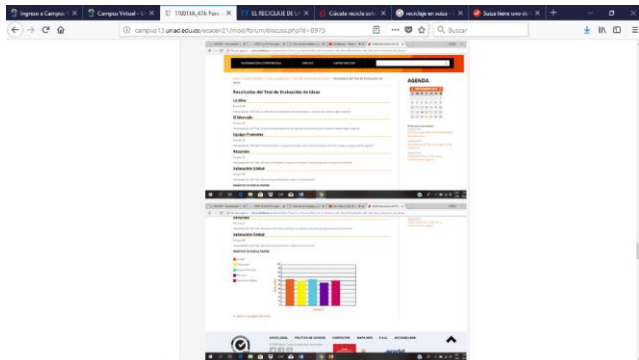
Ingreso a Campus | Campus Virtual - U | 150011A_474: Foro | EL RECICLAJE DE L | Cuánto recicla cada | reciclaje en suiza | Suiza tiene uno de

campus13.unad.edu.co/ecacen21/mod/forum/discuss.php?d=8975

Buscar

INFORMACIÓN CORPORATIVA | SERVICIOS | CURSOS VIRTUALES

AGENDA

Resultados del Test de Evaluación de Ideas

La Idea

El Mercado

Equipo Promotor

Recursos

Valoración Global

Recursos

Valoración Global

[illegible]